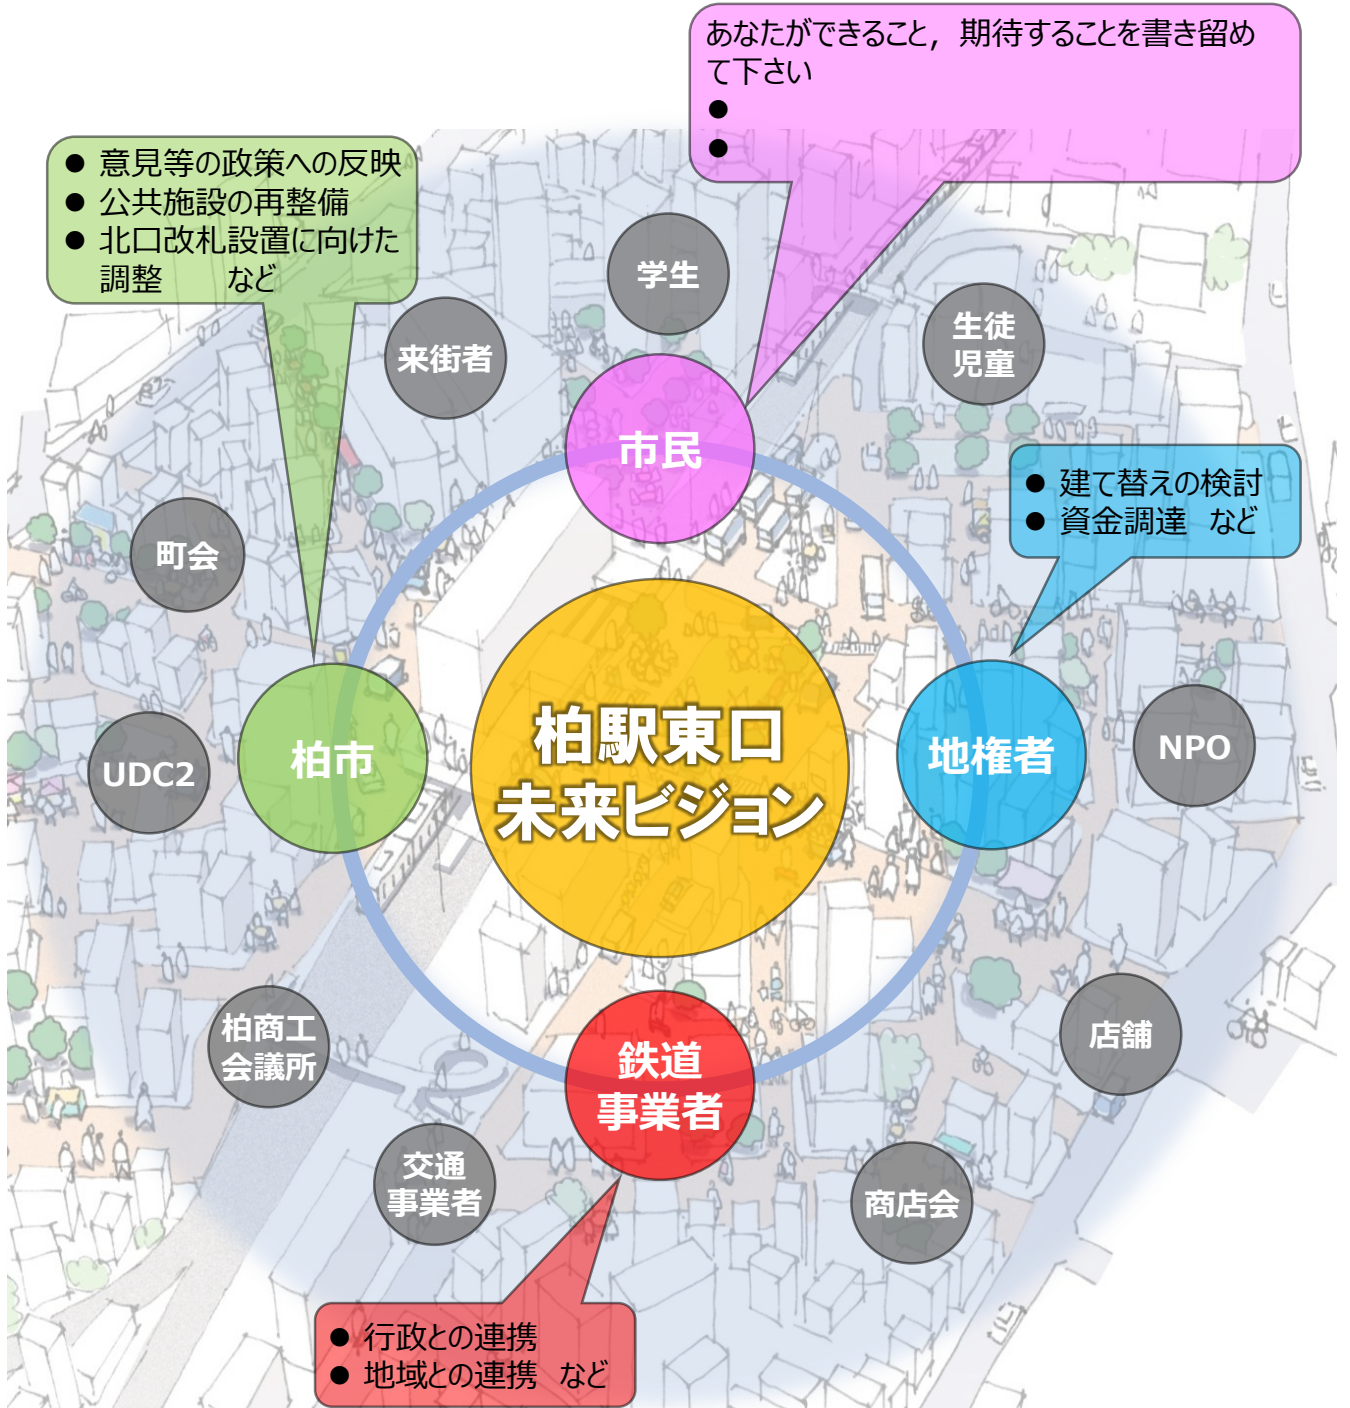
あなたができること，期待することを書き留めて下さい
●
●

● 意見等の政策への反映
● 公共施設の再整備
● 北口改札設置に向けた調整　など

学生

来街者

生徒児童

市民

● 建て替えの検討
● 資金調達　など

町会

柏駅東口未来ビジョン

UDC2

柏市

地権者

NPO

柏商工会議所

店舗

鉄道事業者

交通事業者

商店会

● 行政との連携
● 地域との連携　など